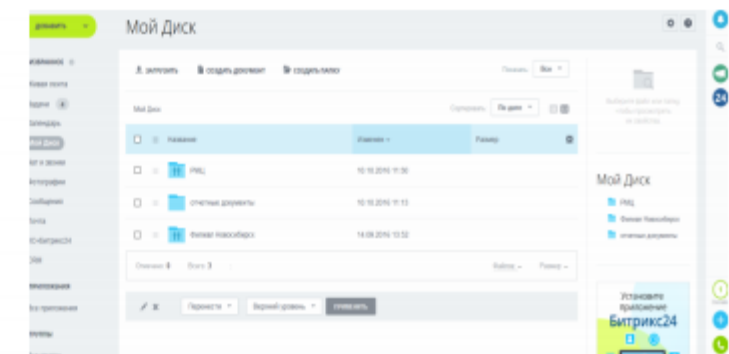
добавить
Мой Диск
Избранное
Живая лента
Задачи
Календарь
Мой Диск
Чат и звонки
Фотографии
Сообщения
Почта
1С-Битрикс24
Сайт
Приложения
Все приложения
загрузить
создать документ
создать папку
Показать
Все
Мой Диск
Сортировать
По дате
Название
Изменен
Размер
РМЦ
10.10.2016 11:50
отчетные документы
10.10.2016 11:13
Филиал Новосибирск
14.09.2016 13:52
Отмечено: 0
Всего: 3
Выбор
Размер
Перенести
Верхний уровень
применить
Мой Диск
РМЦ
Филиал Новосибирск
отчетные документы
Установите приложение
Битрикс24
24